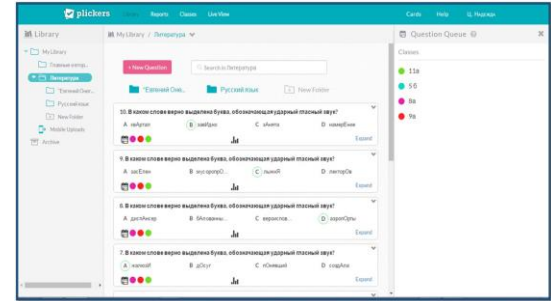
plickers Library Reports Classes Live View Cards Help Н. Надежда

Library
My Library
Главная котор...
Литература
"Евгений Оне...
Русский язык
New Folder
Mobile Uploads
Archive

My Library / Литература

+ New Question
Search in Литература
"Евгений Оне...
Русский язык
New Folder

10. В каком слове верно выделена буква, обозначающая ударный гласный звук?
A кАртал
B омЕрзо
C вАнита
D намерЕние
Expand

9. В каком слове верно выделена буква, обозначающая ударный гласный звук?
A засЕлен
B мусоропрО...
C лыжнЯ
D ласторОе
Expand

8. В каком слове верно выделена буква, обозначающая ударный гласный звук?
A дистАнсер
B бАловены...
C вероисповедание
D коронОры
Expand

7. В каком слове верно выделена буква, обозначающая ударный гласный звук?
A жалюзИ
B дОсуг
C пОнявший
D сварИлп
Expand

Question Queue
Classes
11а
5б
8а
9а